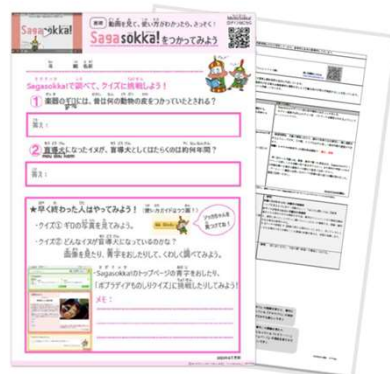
Sagasokka!

動画を見て、使い方がわかったら、さっそく!

Sagasokka!をつかってみよう

Sagasokka!で調べて、クイズに挑戦しよう!

① 楽器の材料には、昔は何の動物の皮をつかっていたとされる?

答え:

② 盲導犬になったイヌが、盲導犬としてはたらくのは約何年間?

答え:

★早く終わった人はやってみよう!

・クイズ③ ギロの写真をさがそう。

・クイズ④ どんなイヌが盲導犬になっているのかな?

画像を見たり、青字をおしたりして、くわしく調べてみよう。

Sagasokka!のトップページの青字をおしたり、「ポプラディアものしりクイズ」に挑戦したりしてみよう!

メモ:

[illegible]